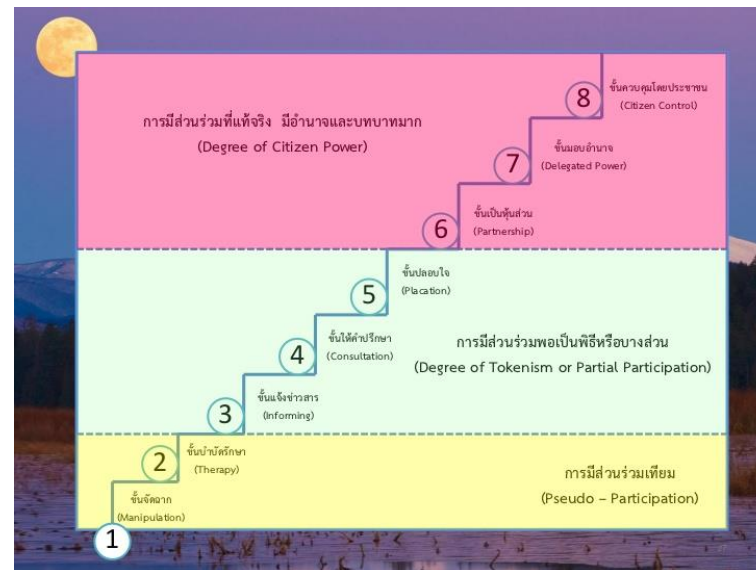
การมีส่วนร่วมที่แท้จริง มีอำนาจและบทบาทมาก
(Degree of Citizen Power)

8
ขั้นควบคุมโดยประชาชน
(Citizen Control)

7
ขั้นมอบอำนาจ
(Delegated Power)

6
ขั้นเป็นหุ้นส่วน
(Partnership)

5
ขั้นปลอบใจ
(Placation)

การมีส่วนร่วมพอเป็นพิธีหรือบางส่วน
(Degree of Tokenism or Partial Participation)

4
ขั้นให้คำปรึกษา
(Consultation)

3
ขั้นแจ้งข่าวสาร
(Informing)

2
ขั้นบำบัดรักษา
(Therapy)

การมีส่วนร่วมเทียม
(Pseudo – Participation)

ขั้นจัดฉาก
(Manipulation)
1